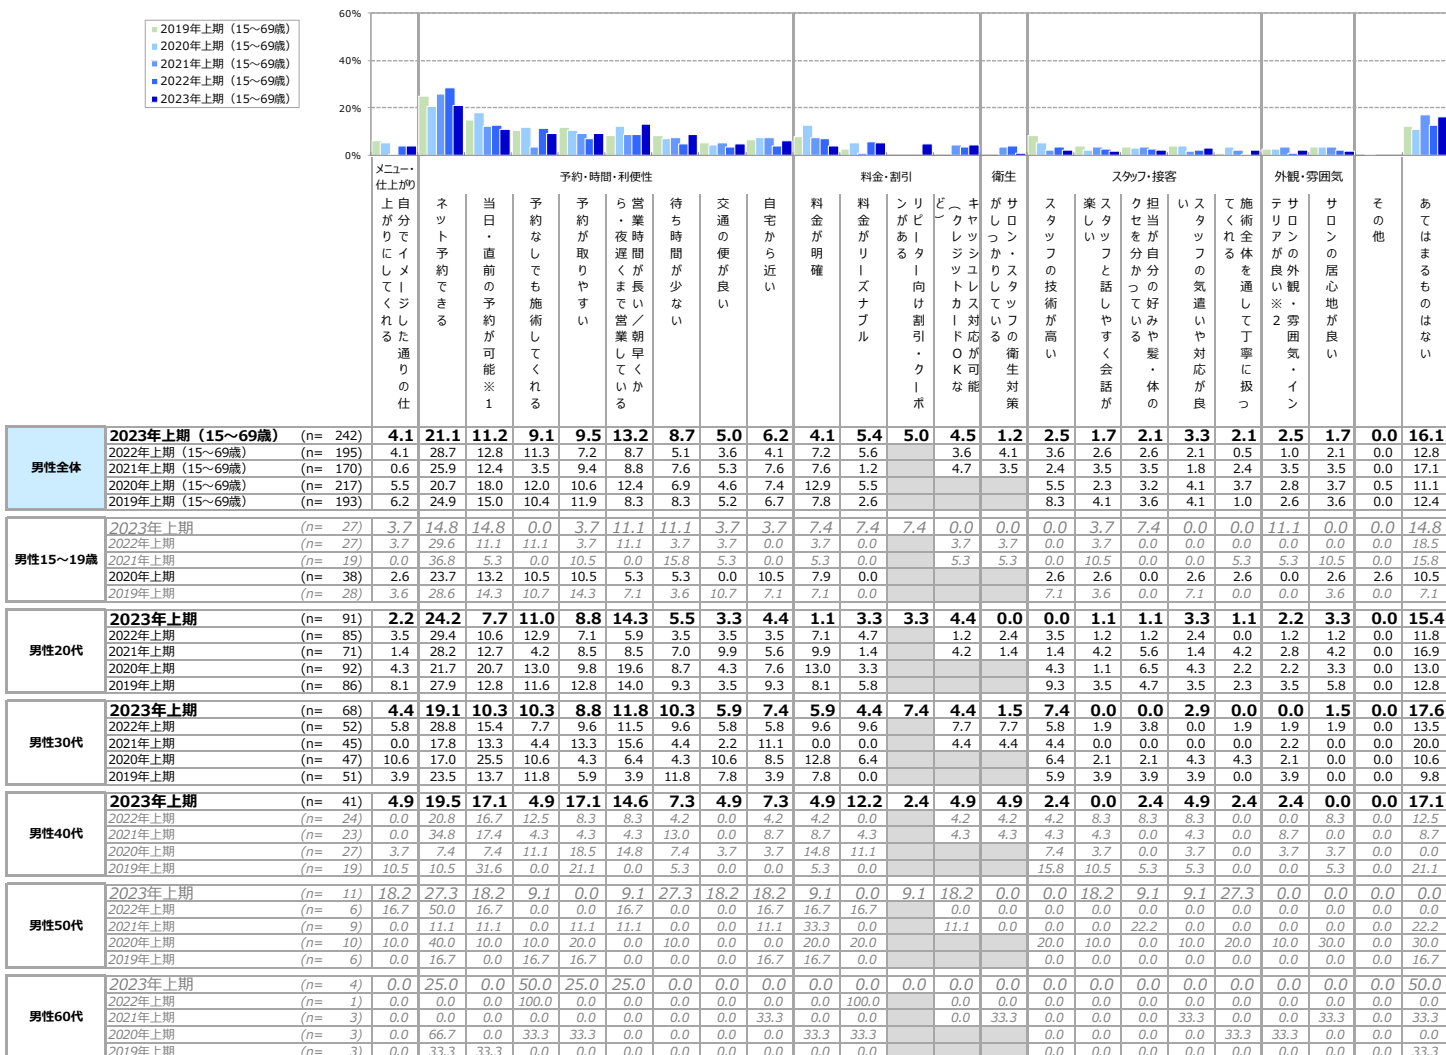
2019年上期（15~69歳）
2020年上期（15~69歳）
2021年上期（15~69歳）
2022年上期（15~69歳）
2023年上期（15~69歳）

60%
40%
20%
0%

| | | | メニュー・仕上がり | 予約・時間・利便性 | | | | | | | | 料金・割引 | | | | 衛生 | スタッフ・接客 | | | | | 外観・雰囲気 | | | |
|---|---|---|---|---|---|---|---|---|---|---|---|---|---|---|---|---|---|---|---|---|---|---|---|---|---|
| | | | 自分でイメージした通りの仕上がりにしてくれる | ネット予約できる | 当日・直前の予約が可能※1 | 予約なしでも施術してくれる | 予約が取りやすい | 営業時間が長い／朝早くから・夜遅くまで営業している | 待ち時間が少ない | 交通の便が良い | 自宅から近い | 料金が明確 | 料金がリーズナブル | リピーター向け割引・クーポンがある | キャッシュレス対応が可能（クレジットカードOKなど） | サロン・スタッフの衛生対策がしっかりしている | スタッフの技術が高い | スタッフと話しやすく会話が楽しい | 担当が自分の好みや髪・体のクセを分かっている | スタッフの気遣いや対応が良い | 施術全体を通して丁寧に扱ってくれる | サロンの外観・雰囲気・インテリアが良い※2 | サロンの居心地が良い | その他 | あてはまるものはない |
| 男性全体 | 2023年上期（15~69歳） | (n= 242) | 4.1 | 21.1 | 11.2 | 9.1 | 9.5 | 13.2 | 8.7 | 5.0 | 6.2 | 4.1 | 5.4 | 5.0 | 4.5 | 1.2 | 2.5 | 1.7 | 2.1 | 3.3 | 2.1 | 2.5 | 1.7 | 0.0 | 16.1 |
| | 2022年上期（15~69歳） | (n= 195) | 4.1 | 28.7 | 12.8 | 11.3 | 7.2 | 8.7 | 5.1 | 3.6 | 4.1 | 7.2 | 5.6 | | 3.6 | 4.1 | 3.6 | 2.6 | 2.6 | 2.1 | 0.5 | 1.0 | 2.1 | 0.0 | 12.8 |
| | 2021年上期（15~69歳） | (n= 170) | 0.6 | 25.9 | 12.4 | 3.5 | 9.4 | 8.8 | 7.6 | 5.3 | 7.6 | 7.6 | 1.2 | | 4.7 | 3.5 | 2.4 | 3.5 | 3.5 | 1.8 | 2.4 | 3.5 | 3.5 | 0.0 | 17.1 |
| | 2020年上期（15~69歳） | (n= 217) | 5.5 | 20.7 | 18.0 | 12.0 | 10.6 | 12.4 | 6.9 | 4.6 | 7.4 | 12.9 | 5.5 | | | | 5.5 | 2.3 | 3.2 | 4.1 | 3.7 | 2.8 | 3.7 | 0.5 | 11.1 |
| | 2019年上期（15~69歳） | (n= 193) | 6.2 | 24.9 | 15.0 | 10.4 | 11.9 | 8.3 | 8.3 | 5.2 | 6.7 | 7.8 | 2.6 | | | | 8.3 | 4.1 | 3.6 | 4.1 | 1.0 | 2.6 | 3.6 | 0.0 | 12.4 |
| 男性15~19歳 | 2023年上期 | (n= 27) | 3.7 | 14.8 | 14.8 | 0.0 | 3.7 | 11.1 | 11.1 | 3.7 | 3.7 | 7.4 | 7.4 | 7.4 | 0.0 | 0.0 | 0.0 | 3.7 | 7.4 | 0.0 | 0.0 | 11.1 | 0.0 | 0.0 | 14.8 |
| | 2022年上期 | (n= 27) | 3.7 | 29.6 | 11.1 | 11.1 | 3.7 | 11.1 | 3.7 | 3.7 | 0.0 | 3.7 | 0.0 | | 3.7 | 3.7 | 0.0 | 3.7 | 0.0 | 0.0 | 0.0 | 0.0 | 0.0 | 0.0 | 18.5 |
| | 2021年上期 | (n= 19) | 0.0 | 36.8 | 5.3 | 0.0 | 10.5 | 0.0 | 15.8 | 5.3 | 0.0 | 5.3 | 0.0 | | 5.3 | 5.3 | 0.0 | 10.5 | 0.0 | 0.0 | 5.3 | 5.3 | 10.5 | 0.0 | 15.8 |
| | 2020年上期 | (n= 38) | 2.6 | 23.7 | 13.2 | 10.5 | 10.5 | 5.3 | 5.3 | 0.0 | 10.5 | 7.9 | 0.0 | | | | 2.6 | 2.6 | 0.0 | 2.6 | 2.6 | 0.0 | 2.6 | 2.6 | 10.5 |
| | 2019年上期 | (n= 28) | 3.6 | 28.6 | 14.3 | 10.7 | 14.3 | 7.1 | 3.6 | 10.7 | 7.1 | 7.1 | 0.0 | | | | 7.1 | 3.6 | 0.0 | 7.1 | 0.0 | 0.0 | 3.6 | 0.0 | 7.1 |
| 男性20代 | 2023年上期 | (n= 91) | 2.2 | 24.2 | 7.7 | 11.0 | 8.8 | 14.3 | 5.5 | 3.3 | 4.4 | 1.1 | 3.3 | 3.3 | 4.4 | 0.0 | 0.0 | 1.1 | 1.1 | 3.3 | 1.1 | 2.2 | 3.3 | 0.0 | 15.4 |
| | 2022年上期 | (n= 85) | 3.5 | 29.4 | 10.6 | 12.9 | 7.1 | 5.9 | 3.5 | 3.5 | 3.5 | 7.1 | 4.7 | | 1.2 | 2.4 | 3.5 | 1.2 | 1.2 | 2.4 | 0.0 | 1.2 | 1.2 | 0.0 | 11.8 |
| | 2021年上期 | (n= 71) | 1.4 | 28.2 | 12.7 | 4.2 | 8.5 | 8.5 | 7.0 | 9.9 | 5.6 | 9.9 | 1.4 | | 4.2 | 1.4 | 1.4 | 4.2 | 5.6 | 1.4 | 4.2 | 2.8 | 4.2 | 0.0 | 16.9 |
| | 2020年上期 | (n= 92) | 4.3 | 21.7 | 20.7 | 13.0 | 9.8 | 19.6 | 8.7 | 4.3 | 7.6 | 13.0 | 3.3 | | | | 4.3 | 1.1 | 6.5 | 4.3 | 2.2 | 2.2 | 3.3 | 0.0 | 13.0 |
| | 2019年上期 | (n= 86) | 8.1 | 27.9 | 12.8 | 11.6 | 12.8 | 14.0 | 9.3 | 3.5 | 9.3 | 8.1 | 5.8 | | | | 9.3 | 3.5 | 4.7 | 3.5 | 2.3 | 3.5 | 5.8 | 0.0 | 12.8 |
| 男性30代 | 2023年上期 | (n= 68) | 4.4 | 19.1 | 10.3 | 10.3 | 8.8 | 11.8 | 10.3 | 5.9 | 7.4 | 5.9 | 4.4 | 7.4 | 4.4 | 1.5 | 7.4 | 0.0 | 0.0 | 2.9 | 0.0 | 0.0 | 1.5 | 0.0 | 17.6 |
| | 2022年上期 | (n= 52) | 5.8 | 28.8 | 15.4 | 7.7 | 9.6 | 11.5 | 9.6 | 5.8 | 5.8 | 9.6 | 9.6 | | 7.7 | 7.7 | 5.8 | 1.9 | 3.8 | 0.0 | 1.9 | 1.9 | 1.9 | 0.0 | 13.5 |
| | 2021年上期 | (n= 45) | 0.0 | 17.8 | 13.3 | 4.4 | 13.3 | 15.6 | 4.4 | 2.2 | 11.1 | 0.0 | 0.0 | | 4.4 | 4.4 | 4.4 | 0.0 | 0.0 | 0.0 | 0.0 | 2.2 | 0.0 | 0.0 | 20.0 |
| | 2020年上期 | (n= 47) | 10.6 | 17.0 | 25.5 | 10.6 | 4.3 | 6.4 | 4.3 | 10.6 | 8.5 | 12.8 | 6.4 | | | | 6.4 | 2.1 | 2.1 | 4.3 | 4.3 | 2.1 | 0.0 | 0.0 | 10.6 |
| | 2019年上期 | (n= 51) | 3.9 | 23.5 | 13.7 | 11.8 | 5.9 | 3.9 | 11.8 | 7.8 | 3.9 | 7.8 | 0.0 | | | | 5.9 | 3.9 | 3.9 | 3.9 | 0.0 | 3.9 | 0.0 | 0.0 | 9.8 |
| 男性40代 | 2023年上期 | (n= 41) | 4.9 | 19.5 | 17.1 | 4.9 | 17.1 | 14.6 | 7.3 | 4.9 | 7.3 | 4.9 | 12.2 | 2.4 | 4.9 | 4.9 | 2.4 | 0.0 | 2.4 | 4.9 | 2.4 | 2.4 | 0.0 | 0.0 | 17.1 |
| | 2022年上期 | (n= 24) | 0.0 | 20.8 | 16.7 | 12.5 | 8.3 | 8.3 | 4.2 | 0.0 | 4.2 | 4.2 | 0.0 | | 4.2 | 4.2 | 4.2 | 8.3 | 8.3 | 8.3 | 0.0 | 0.0 | 8.3 | 0.0 | 12.5 |
| | 2021年上期 | (n= 23) | 0.0 | 34.8 | 17.4 | 4.3 | 4.3 | 4.3 | 13.0 | 0.0 | 8.7 | 8.7 | 4.3 | | 4.3 | 4.3 | 4.3 | 4.3 | 0.0 | 4.3 | 0.0 | 8.7 | 0.0 | 0.0 | 8.7 |
| | 2020年上期 | (n= 27) | 3.7 | 7.4 | 7.4 | 11.1 | 18.5 | 14.8 | 7.4 | 3.7 | 3.7 | 14.8 | 11.1 | | | | 7.4 | 3.7 | 0.0 | 3.7 | 0.0 | 3.7 | 3.7 | 0.0 | 0.0 |
| | 2019年上期 | (n= 19) | 10.5 | 10.5 | 31.6 | 0.0 | 21.1 | 0.0 | 5.3 | 0.0 | 0.0 | 5.3 | 0.0 | | | | 15.8 | 10.5 | 5.3 | 5.3 | 0.0 | 0.0 | 5.3 | 0.0 | 21.1 |
| 男性50代 | 2023年上期 | (n= 11) | 18.2 | 27.3 | 18.2 | 9.1 | 0.0 | 9.1 | 27.3 | 18.2 | 18.2 | 9.1 | 0.0 | 9.1 | 18.2 | 0.0 | 0.0 | 18.2 | 9.1 | 9.1 | 27.3 | 0.0 | 0.0 | 0.0 | 0.0 |
| | 2022年上期 | (n= 6) | 16.7 | 50.0 | 16.7 | 0.0 | 0.0 | 16.7 | 0.0 | 0.0 | 16.7 | 16.7 | 16.7 | | 0.0 | 0.0 | 0.0 | 0.0 | 0.0 | 0.0 | 0.0 | 0.0 | 0.0 | 0.0 | 0.0 |
| | 2021年上期 | (n= 9) | 0.0 | 11.1 | 11.1 | 0.0 | 11.1 | 11.1 | 0.0 | 0.0 | 11.1 | 33.3 | 0.0 | | 11.1 | 0.0 | 0.0 | 0.0 | 22.2 | 0.0 | 0.0 | 0.0 | 0.0 | 0.0 | 22.2 |
| | 2020年上期 | (n= 10) | 10.0 | 40.0 | 10.0 | 10.0 | 20.0 | 0.0 | 10.0 | 0.0 | 0.0 | 20.0 | 20.0 | | | | 20.0 | 10.0 | 0.0 | 10.0 | 20.0 | 10.0 | 30.0 | 0.0 | 30.0 |
| | 2019年上期 | (n= 6) | 0.0 | 16.7 | 0.0 | 16.7 | 16.7 | 0.0 | 0.0 | 0.0 | 16.7 | 16.7 | 0.0 | | | | 0.0 | 0.0 | 0.0 | 0.0 | 0.0 | 0.0 | 0.0 | 0.0 | 16.7 |
| 男性60代 | 2023年上期 | (n= 4) | 0.0 | 25.0 | 0.0 | 50.0 | 25.0 | 25.0 | 0.0 | 0.0 | 0.0 | 0.0 | 0.0 | 0.0 | 0.0 | 0.0 | 0.0 | 0.0 | 0.0 | 0.0 | 0.0 | 0.0 | 0.0 | 0.0 | 50.0 |
| | 2022年上期 | (n= 1) | 0.0 | 0.0 | 0.0 | 100.0 | 0.0 | 0.0 | 0.0 | 0.0 | 0.0 | 0.0 | 100.0 | | 0.0 | 0.0 | 0.0 | 0.0 | 0.0 | 0.0 | 0.0 | 0.0 | 0.0 | 0.0 | 0.0 |
| | 2021年上期 | (n= 3) | 0.0 | 0.0 | 0.0 | 0.0 | 0.0 | 0.0 | 0.0 | 0.0 | 33.3 | 0.0 | 0.0 | | 0.0 | 33.3 | 0.0 | 0.0 | 0.0 | 33.3 | 0.0 | 0.0 | 33.3 | 0.0 | 33.3 |
| | 2020年上期 | (n= 3) | 0.0 | 66.7 | 0.0 | 33.3 | 33.3 | 0.0 | 0.0 | 0.0 | 0.0 | 33.3 | 33.3 | | | | 0.0 | 0.0 | 0.0 | 0.0 | 33.3 | 33.3 | 0.0 | 0.0 | 0.0 |
| | 2019年上期 | (n= 3) | 0.0 | 33.3 | 33.3 | 0.0 | 0.0 | 0.0 | 0.0 | 0.0 | 0.0 | 0.0 | 0.0 | | | | 0.0 | 0.0 | 0.0 | 0.0 | 0.0 | 0.0 | 0.0 | 0.0 | 33.3 |